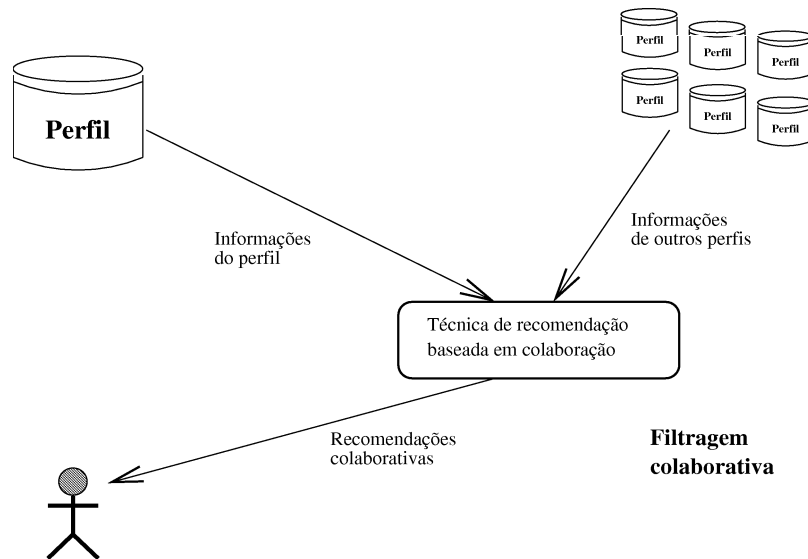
Perfil

Perfil
Perfil
Perfil
Perfil
Perfil
Perfil

Informações do perfil

Informações de outros perfis

Técnica de recomendação baseada em colaboração

Recomendações colaborativas

Filtragem colaborativa